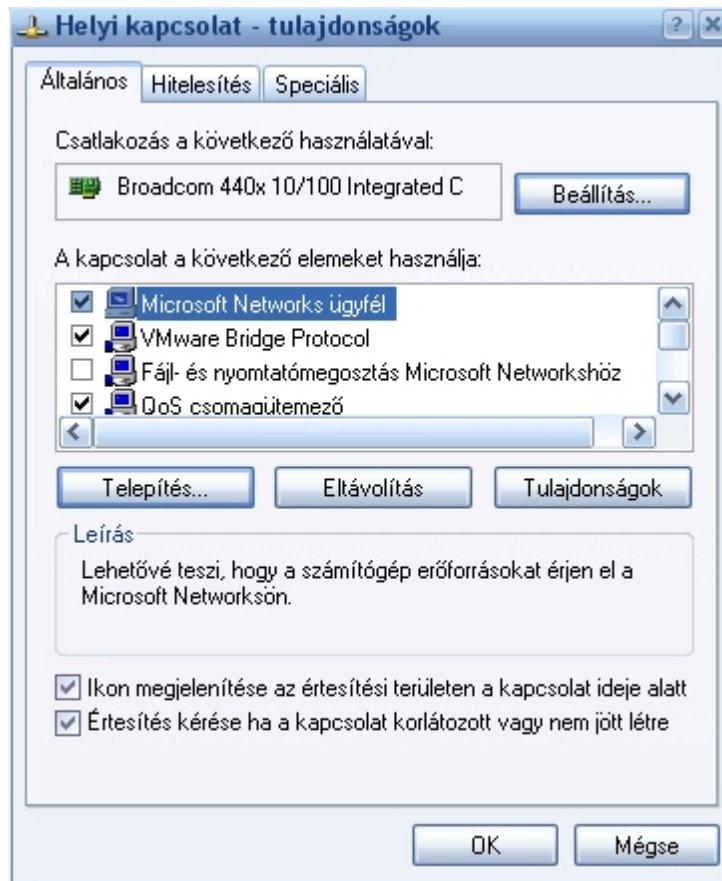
Helyi kapcsolat - tulajdonságok

?

Általános | Hitelesítés | Speciális

Csatlakozás a következő használatával:

Broadcom 440x 10/100 Integrated C

Beállítás...

A kapcsolat a következő elemeket használja:

Microsoft Networks ügyfél
VMware Bridge Protocol
Fájl- és nyomtatómegosztás Microsoft Networkshöz
QoS csomagütemező

Telepítés... | Eltávolítás | Tulajdonságok

Leírás

Lehetővé teszi, hogy a számítógép erőforrásokat érjen el a Microsoft Networksön.

Ikon megjelenítése az értesítési területen a kapcsolat ideje alatt
Értesítés kérése ha a kapcsolat korlátozott vagy nem jött létre

OK | Mégse